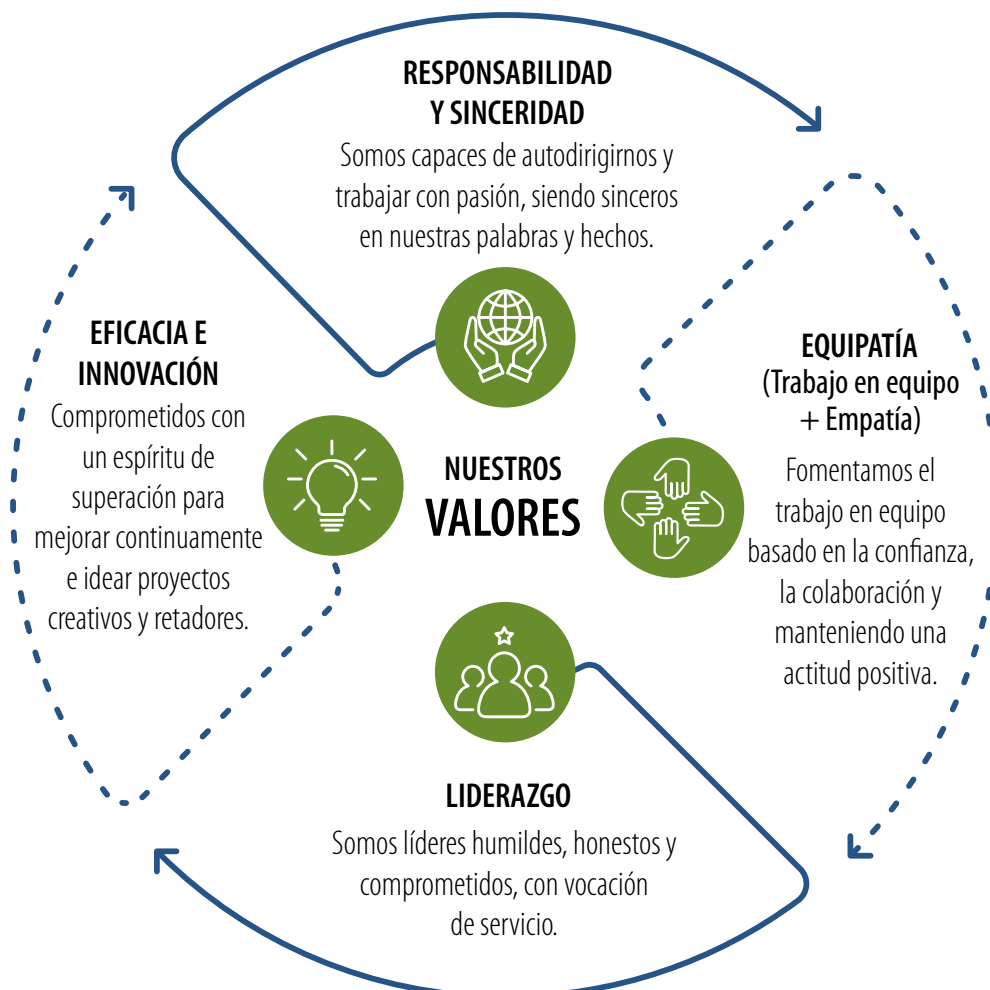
RESPONSABILIDAD Y SINCERIDAD
Somos capaces de autodirigirnos y trabajar con pasión, siendo sinceros en nuestras palabras y hechos.

EFICACIA E INNOVACIÓN
Comprometidos con un espíritu de superación para mejorar continuamente e idear proyectos creativos y retadores.

NUESTROS VALORES

EQUIPATÍA
(Trabajo en equipo + Empatía)
Fomentamos el trabajo en equipo basado en la confianza, la colaboración y manteniendo una actitud positiva.

LIDERAZGO
Somos líderes humildes, honestos y comprometidos, con vocación de servicio.